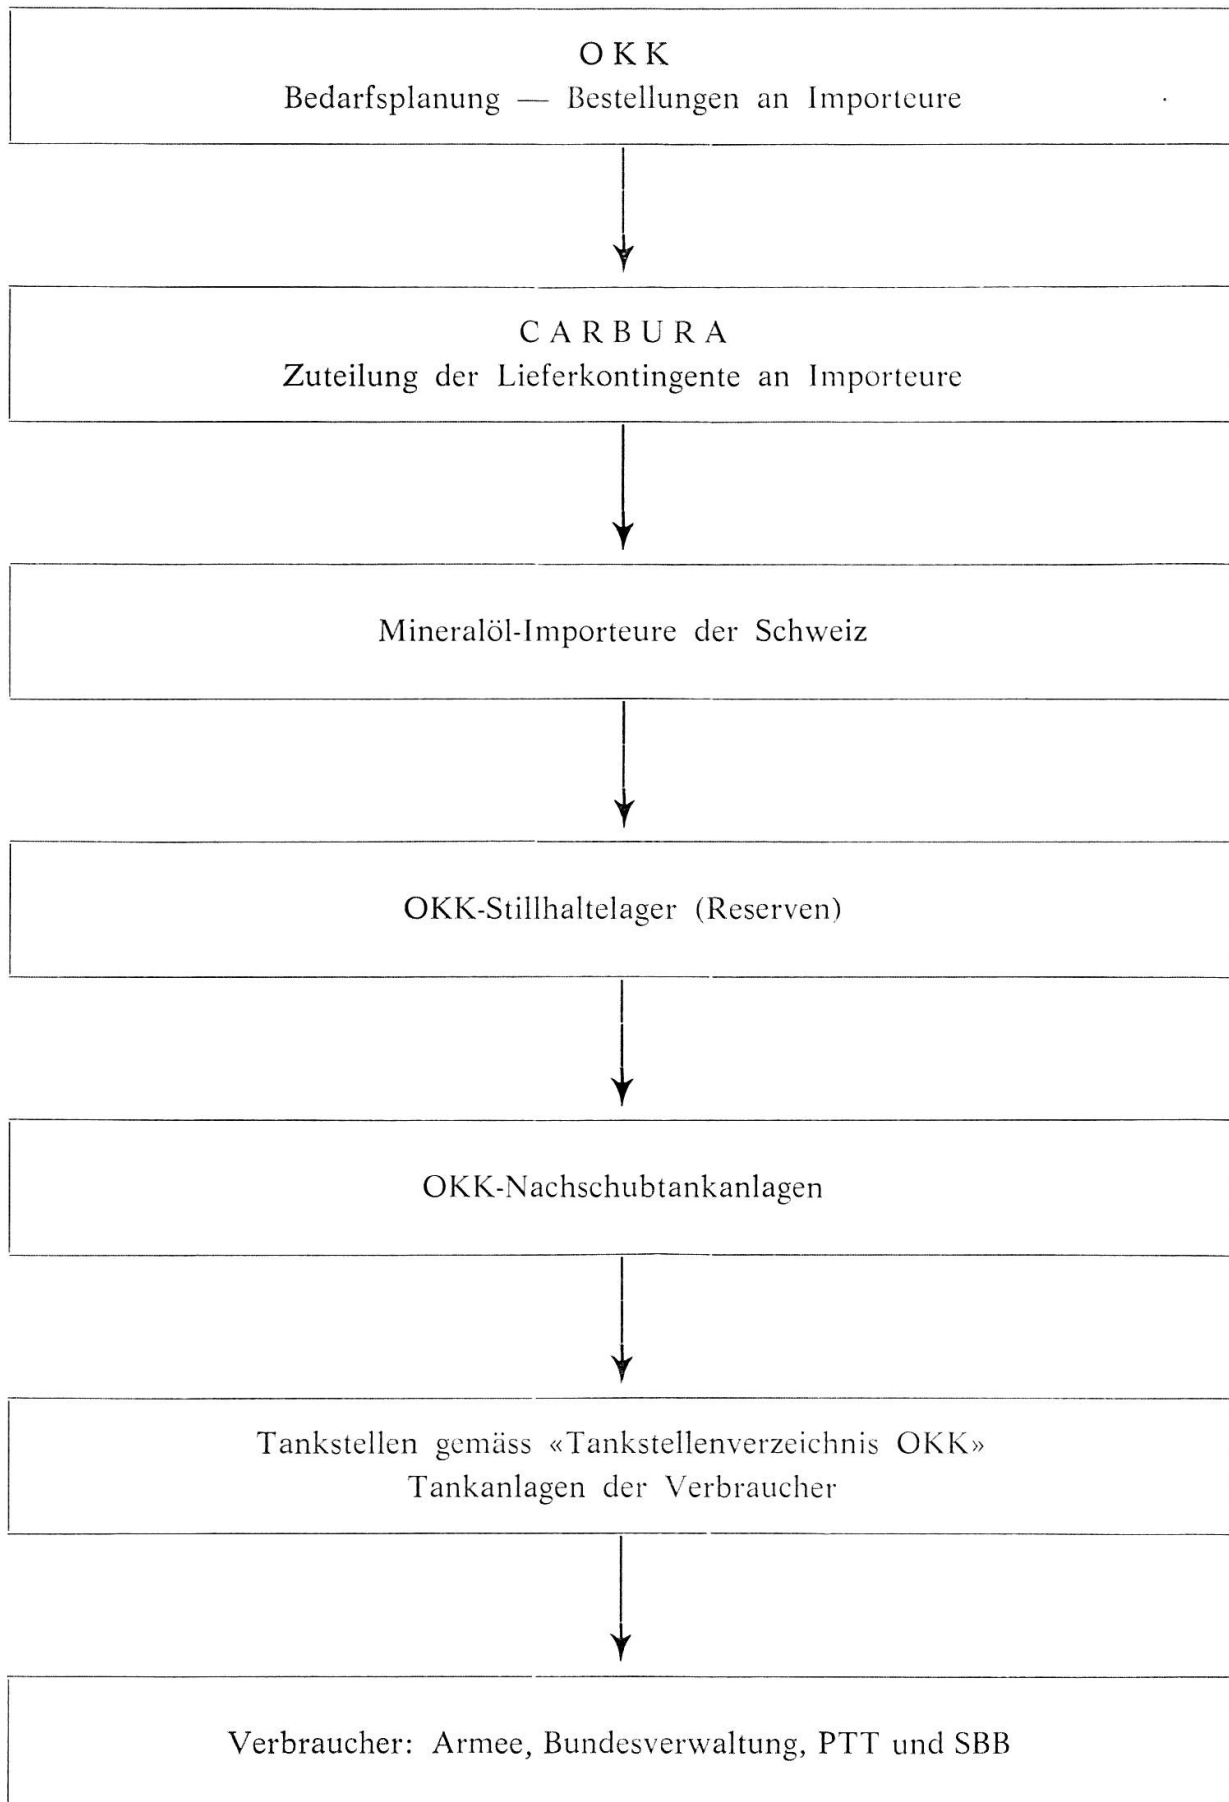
OKK
Bedarfsplanung — Bestellungen an Importeure

CARBURA
Zuteilung der Lieferkontingente an Importeure

Mineralöl-Importeure der Schweiz

OKK-Stillhaltelager (Reserven)

OKK-Nachschubtankanlagen

Tankstellen gemäss «Tankstellenverzeichnis OKK»
Tankanlagen der Verbraucher

Verbraucher: Armee, Bundesverwaltung, PTT und SBB